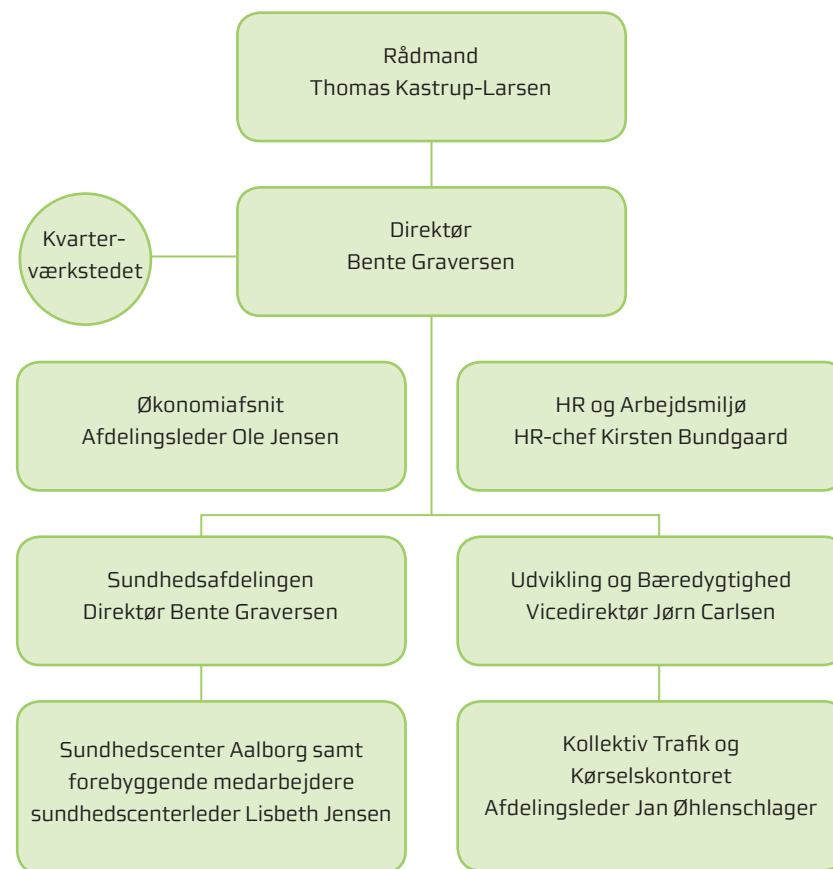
Rådmand
Thomas Kastrup-Larsen

Kvarter-
værkstedet

Direktør
Bente Graversen

Økonomiafsnit
Afdelingsleder Ole Jensen

HR og Arbejdsmiljø
HR-chef Kirsten Bundgaard

Sundhedsafdelingen
Direktør Bente Graversen

Udvikling og Bæredygtighed
Vicedirektør Jørn Carlsen

Sundhedscenter Aalborg samt forebyggende medarbejdere sundhedscenterleder Lisbeth Jensen

Kollektiv Trafik og Kørselskontoret
Afdelingsleder Jan Øhlenschlager